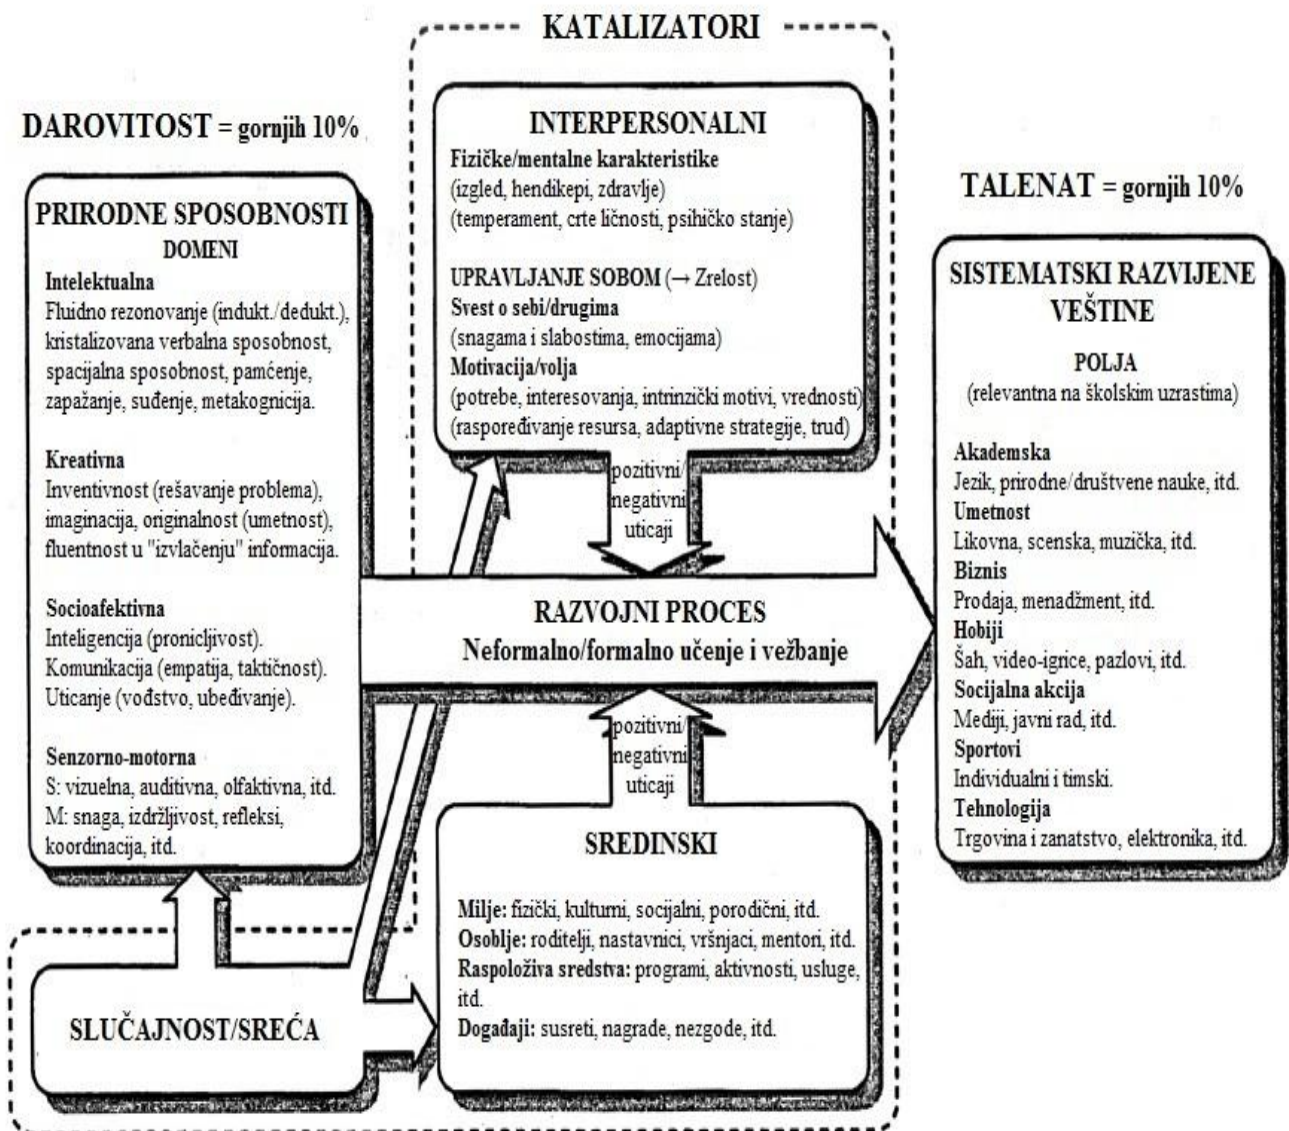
KATALIZATORI

DAROVITOST = gornjih 10%

PRIRODNE SPOSOBNOSTI
DOMENI

Intelektualna
Fluidno rezonovanje (indukt./dedukt.), kristalizovana verbalna sposobnost, spacijalna sposobnost, pamćenje, zapažanje, suđenje, metakognicija.

Kreativna
Inventivnost (rešavanje problema), imaginacija, originalnost (umetnost), fluentnost u "izvlačenju" informacija.

Socioafektivna
Inteligencija (pronicljivost). Komunikacija (empatija, taktičnost). Uticanje (vođstvo, ubeđivanje).

Senzorno-motorna
S: vizuelna, auditivna, olfaktivna, itd.
M: snaga, izdržljivost, refleksi, koordinacija, itd.

INTERPERSONALNI
Fizičke/mentalne karakteristike
(izgled, hendikepi, zdravlje)
(temperament, crte ličnosti, psihičko stanje)

UPRAVLJANJE SOBOM (→ Zrelost)
Svest o sebi/drugima
(snagama i slabostima, emocijama)
Motivacija/volja
(potrebe, interesovanja, intrinzički motivi, vrednosti)
(raspoređivanje resursa, adaptivne strategije, trud)

pozitivni/negativni uticaji

RAZVOJNI PROCES
Neformalno/formalno učenje i vežbanje

pozitivni/negativni uticaji

SREDINSKI

Milje: fizički, kulturni, socijalni, porodični, itd.
Osoblje: roditelji, nastavnici, vršnjaci, mentori, itd.
Raspoloživa sredstva: programi, aktivnosti, usluge, itd.
Događaji: susreti, nagrade, nezgode, itd.

SLUČAJNOST/SREĆA

TALENAT = gornjih 10%

SISTEMATSKI RAZVIJENE VEŠTINE

POLJA
(relevantna na školskim uzrastima)

Akademska
Jezik, prirodne/društvene nauke, itd.
Umetnost
Likovna, scenska, muzička, itd.
Biznis
Prodaja, menadžment, itd.
Hobiji
Šah, video-igrice, pazlovi, itd.
Socijalna akcija
Mediji, javni rad, itd.
Sportovi
Individualni i timski.
Tehnologija
Trgovina i zanatstvo, elektronika, itd.